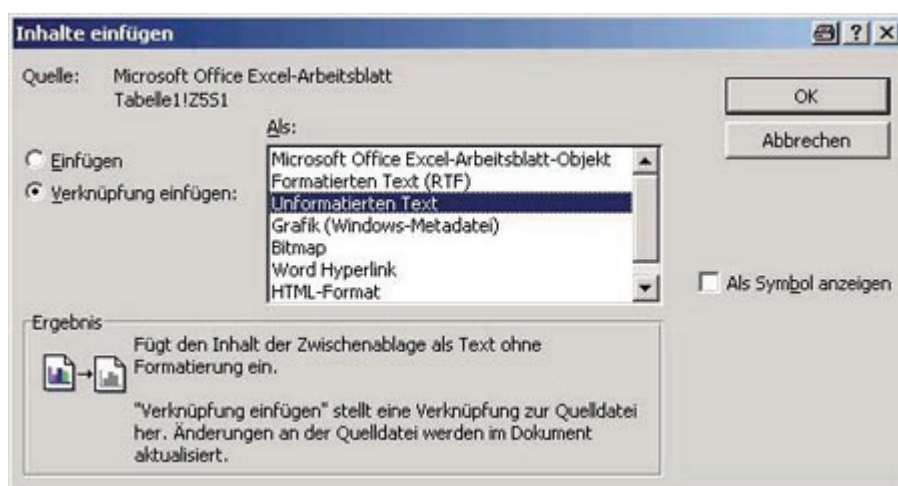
Inhalte einfügen

?

Quelle: Microsoft Office Excel-Arbeitsblatt
Tabelle1!Z5S1

OK

Abbrechen

Als:

Einfügen

Verknüpfung einfügen:

Microsoft Office Excel-Arbeitsblatt-Objekt
Formatierten Text (RTF)
Unformatierten Text
Grafik (Windows-Metadatei)
Bitmap
Word Hyperlink
HTML-Format

Als Symbol anzeigen

Ergebnis

Fügt den Inhalt der Zwischenablage als Text ohne Formatierung ein.

"Verknüpfung einfügen" stellt eine Verknüpfung zur Quelldatei her. Änderungen an der Quelldatei werden im Dokument aktualisiert.